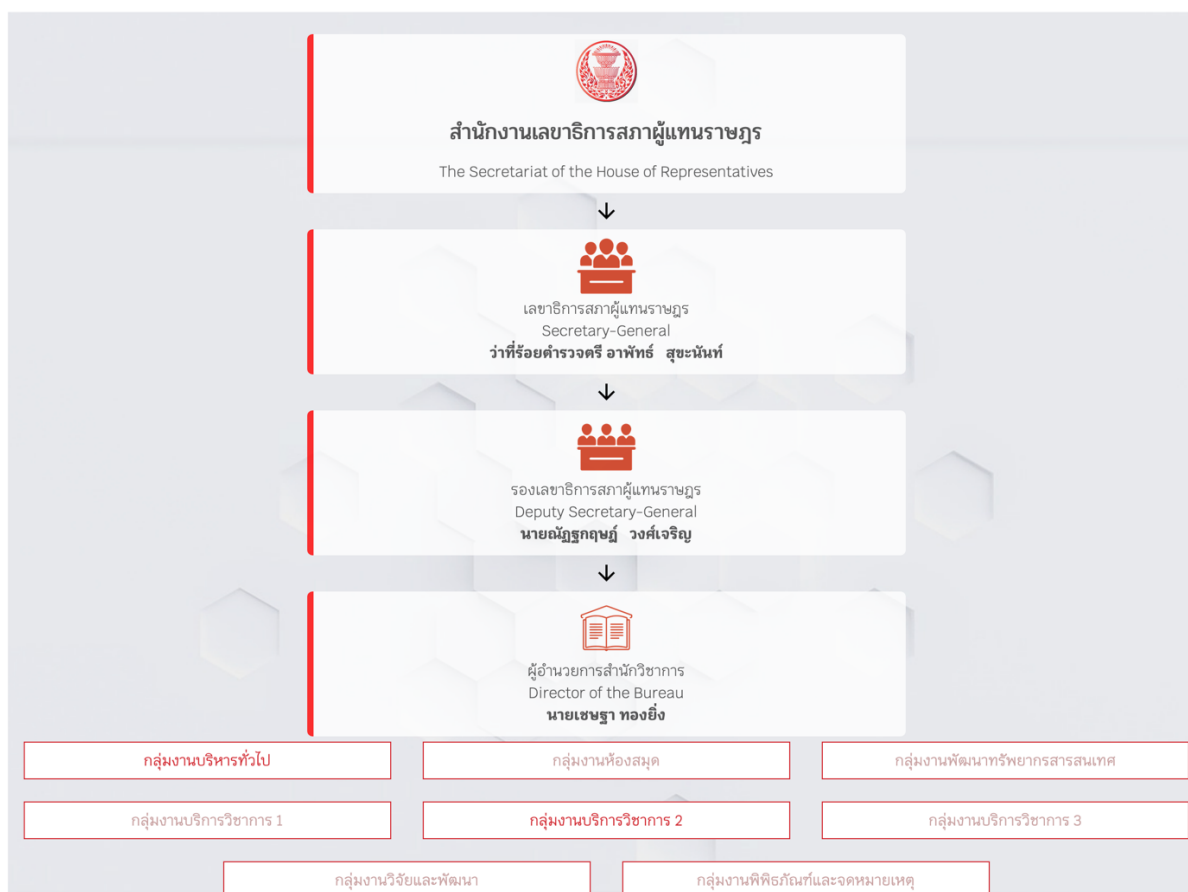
สำนักงานเลขาธิการสภาผู้แทนราษฎร

The Secretariat of the House of Representatives

เลขาธิการสภาผู้แทนราษฎร
Secretary-General
ว่าที่ร้อยตำรวจตรี อาพัทธ์ สุขะนันท์

รองเลขาธิการสภาผู้แทนราษฎร
Deputy Secretary-General
นายณัฏฐกฤษฏ์ วงศ์เจริญ

ผู้อำนวยการสำนักวิชาการ
Director of the Bureau
นายเชษฐา ทองยิ่ง

กลุ่มงานบริหารทั่วไป

กลุ่มงานห้องสมุด

กลุ่มงานพัฒนาทรัพยากรสารสนเทศ

กลุ่มงานบริการวิชาการ 1

กลุ่มงานบริการวิชาการ 2

กลุ่มงานบริการวิชาการ 3

กลุ่มงานวิจัยและพัฒนา

กลุ่มงานพิพิธภัณฑ์และจดหมายเหตุ